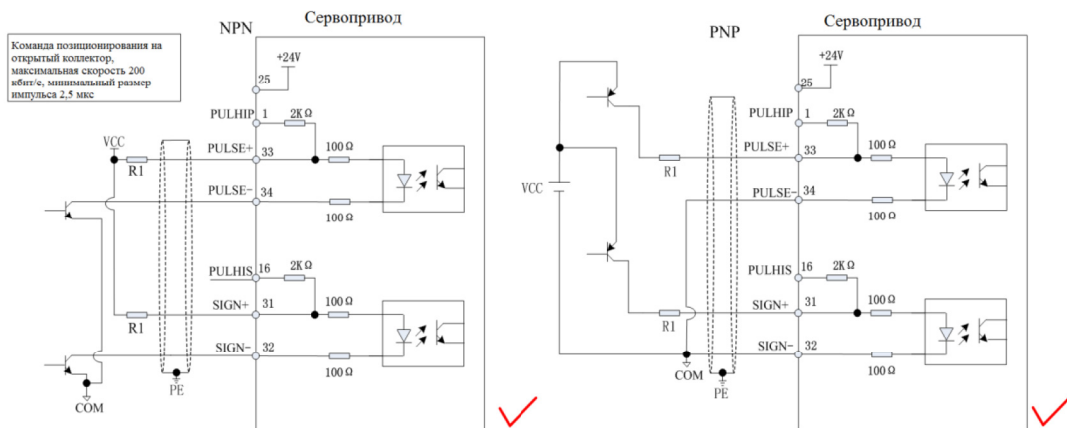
Команда позиционирования на открытый коллектор, максимальная скорость 200 кбит/с, минимальный размер импульса 2,5 мкс

NPN

Сервопривод

+24V
25
PULHIP 1 2K Ω
VCC
PULSE+ 33 100 Ω
R1
PULSE- 34
100 Ω
PULHIS 16 2K Ω
SIGN+ 31 100 Ω
R1
SIGN- 32
100 Ω
COM
PE

PNP

Сервопривод

+24V
25
PULHIP 1 2K Ω
PULSE+ 33 100 Ω
R1
VCC
PULSE- 34
100 Ω
PULHIS 16 2K Ω
SIGN+ 31 100 Ω
R1
SIGN- 32
COM
100 Ω
PE